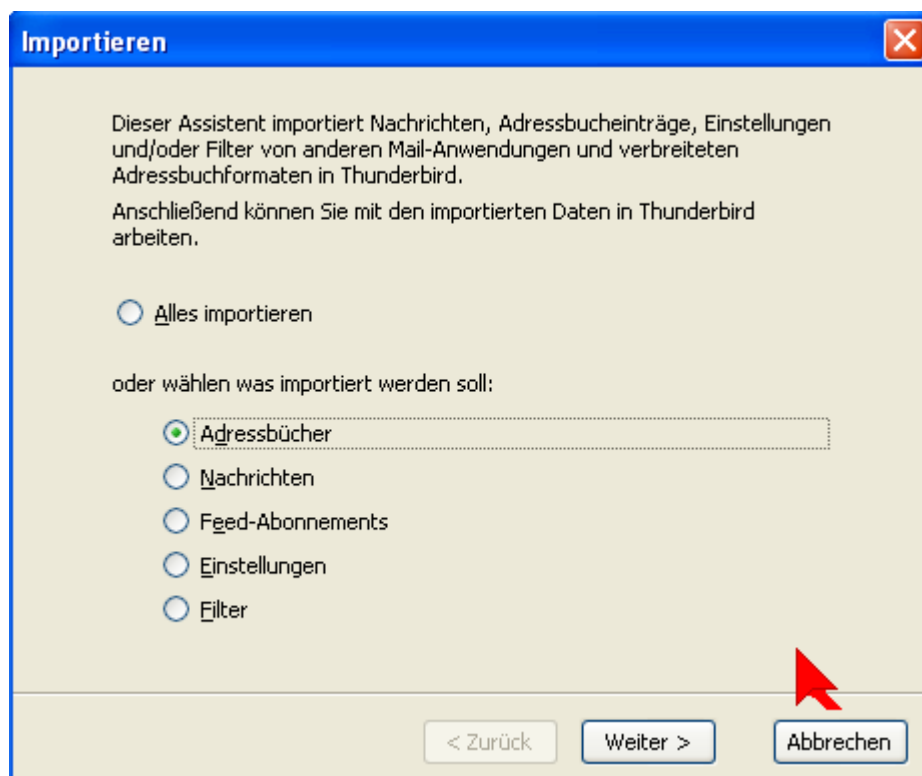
Importieren

Dieser Assistent importiert Nachrichten, Adressbucheinträge, Einstellungen und/oder Filter von anderen Mail-Anwendungen und verbreiteten Adressbuchformaten in Thunderbird.

Anschließend können Sie mit den importierten Daten in Thunderbird arbeiten.

Alles importieren

oder wählen was importiert werden soll:

Adressbücher

Nachrichten

Feed-Abonnements

Einstellungen

Filter

< Zurück

Weiter >

Abbrechen